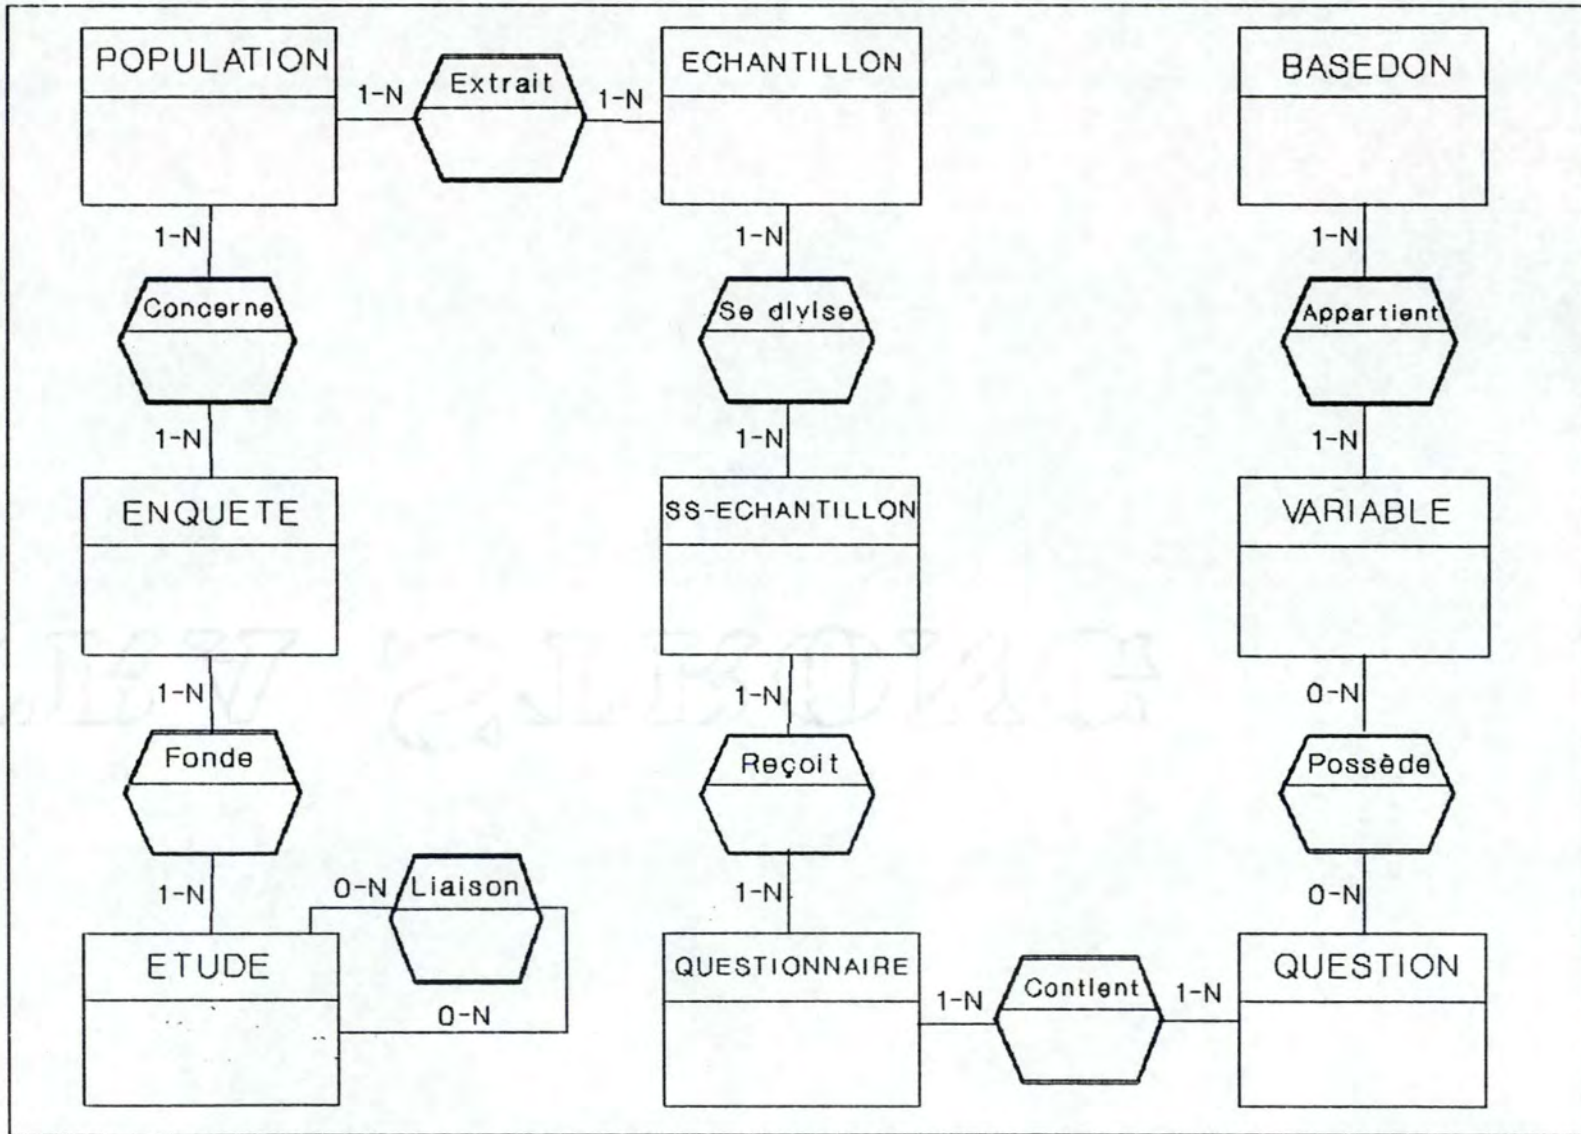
POPULATION
1-N
Extrait
1-N
ECHANTILLON
BASEDON
1-N
1-N
1-N
Concerne
Se divise
Appartient
1-N
1-N
1-N
ENQUETE
SS-ECHANTILLON
VARIABLE
1-N
1-N
0-N
Fonde
Reçoit
Possède
1-N
0-N
Liaison
1-N
0-N
ETUDE
0-N
QUESTIONNAIRE
1-N
Contient
1-N
QUESTION